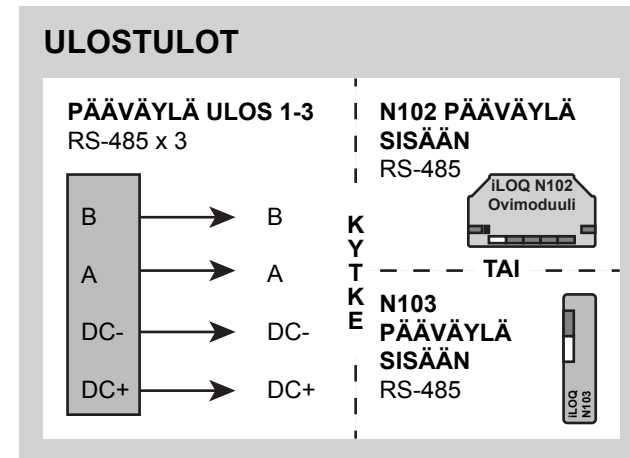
ULOSTULOT

PÄÄVÄYLÄ ULOS 1-3
RS-485 x 3

| B | B |
|---|---|
| A | A |
| DC- | DC- |
| DC+ | DC+ |

K
Y
T
K
E

N102 PÄÄVÄYLÄ SISÄÄN
RS-485

iLOQ N102
Ovimoduuli

TAI

N103
PÄÄVÄYLÄ
SISÄÄN
RS-485

iLOQ
N103